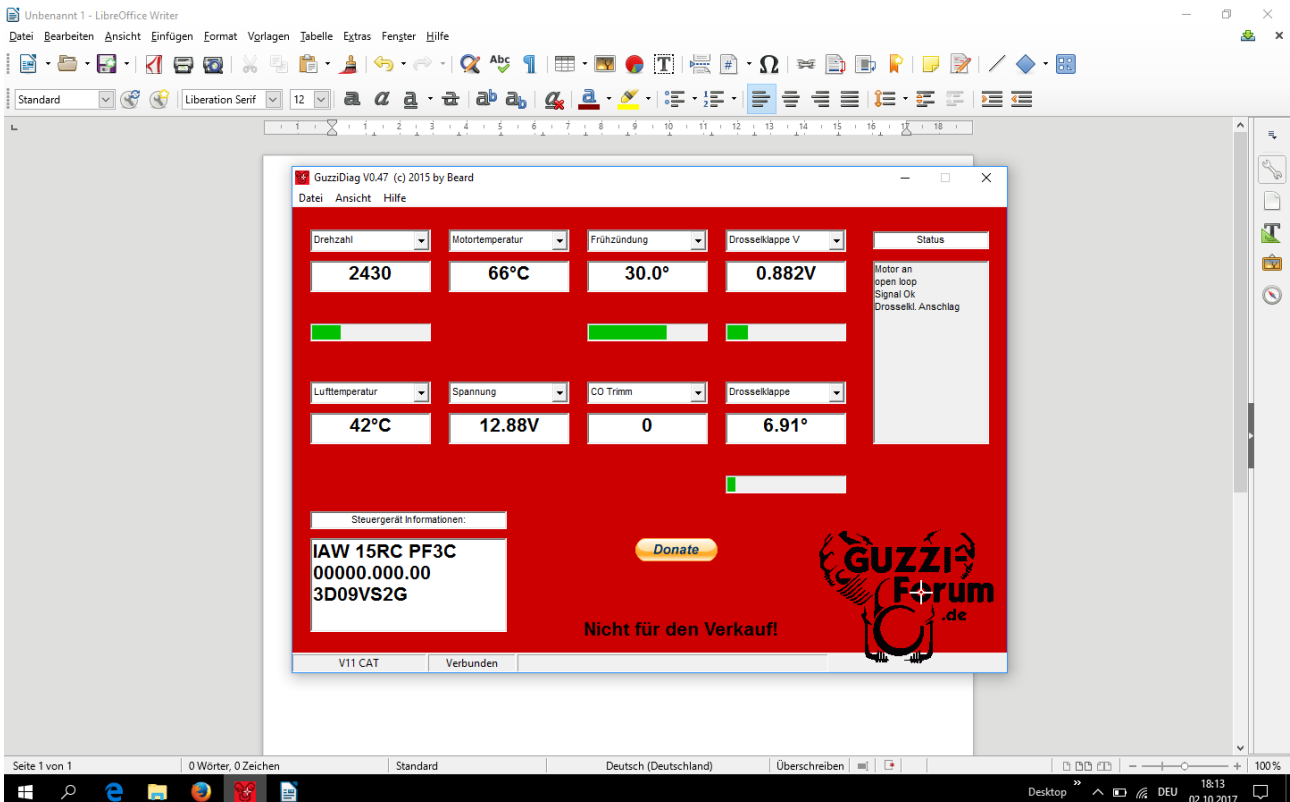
Unbenannt 1 - LibreOffice Writer

Datei Bearbeiten Ansicht Einfügen Format Vorlagen Tabelle Extras Fenster Hilfe

Standard Liberation Serif 12

GuzziDiag V0.47 (c) 2015 by Beard

Datei Ansicht Hilfe

Drehzahl
2430

Motortemperatur
66°C

Frühzündung
30.0°

Drosselklappe V
0.882V

Status

Motor an
open loop
Signal Ok
Drosselkl. Anschlag

Lufttemperatur
42°C

Spannung
12.88V

CO Trimm
0

Drosselklappe
6.91°

Steuergerät Informationen:

IAW 15RC PF3C
00000.000.00
3D09VS2G

Donate

GUZZI-Forum .de

Nicht für den Verkauf!

V11 CAT

Verbunden

Seite 1 von 1 0 Wörter, 0 Zeichen Standard Deutsch (Deutschland) Überschreiben 100%

Desktop DEU 18:13 02.10.2017